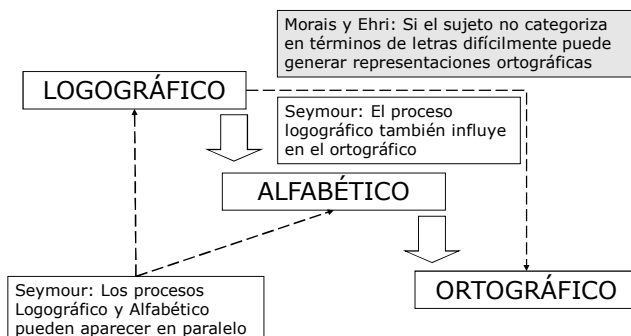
Morais y Ehri: Si el sujeto no categoriza en términos de letras difícilmente puede generar representaciones ortográficas

LOGOGRÁFICO

Seymour: El proceso logográfico también influye en el ortográfico

ALFABÉTICO

Seymour: Los procesos Logográfico y Alfabético pueden aparecer en paralelo

ORTOGRÁFICO